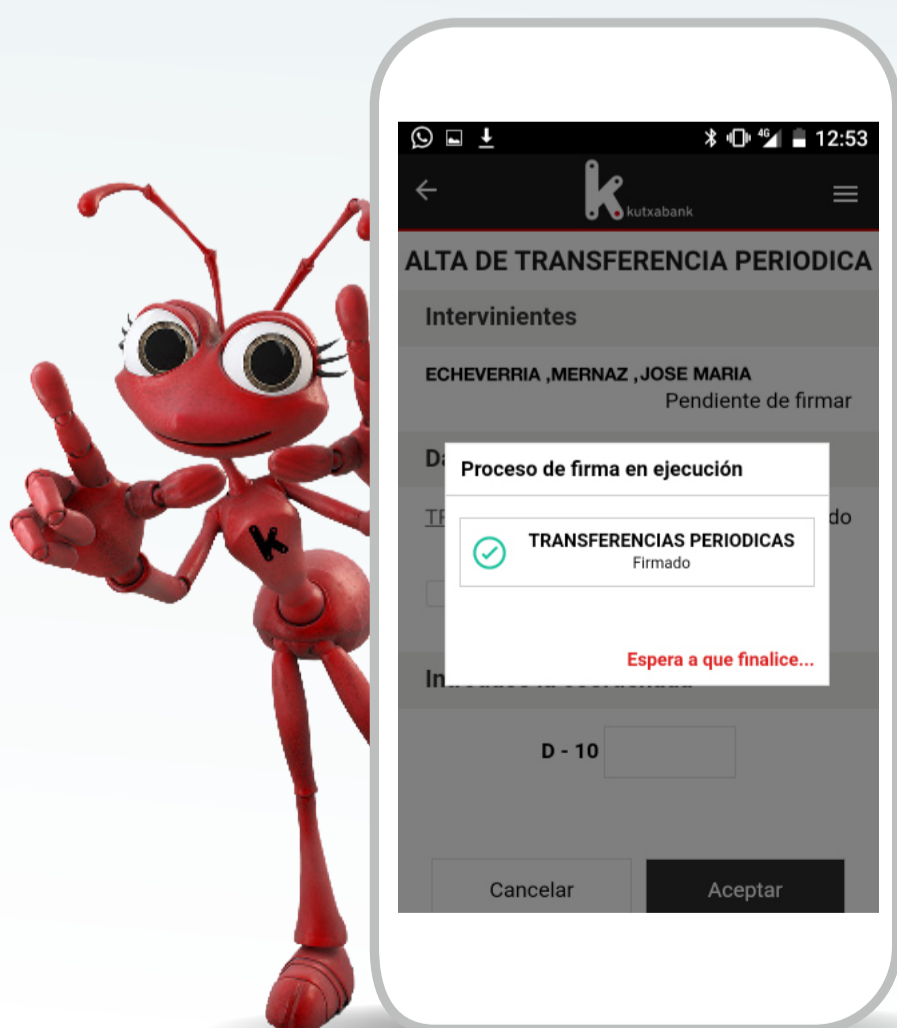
12:53

kutxabank

ALTA DE TRANSFERENCIA PERIODICA

Intervinientes

ECHEVERRIA ,MERNAZ ,JOSE MARIA
Pendiente de firmar

Da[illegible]

TF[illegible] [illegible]do

Proceso de firma en ejecución

TRANSFERENCIAS PERIODICAS
Firmado

Espera a que finalice...

In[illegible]

D - 10

Cancelar

Aceptar